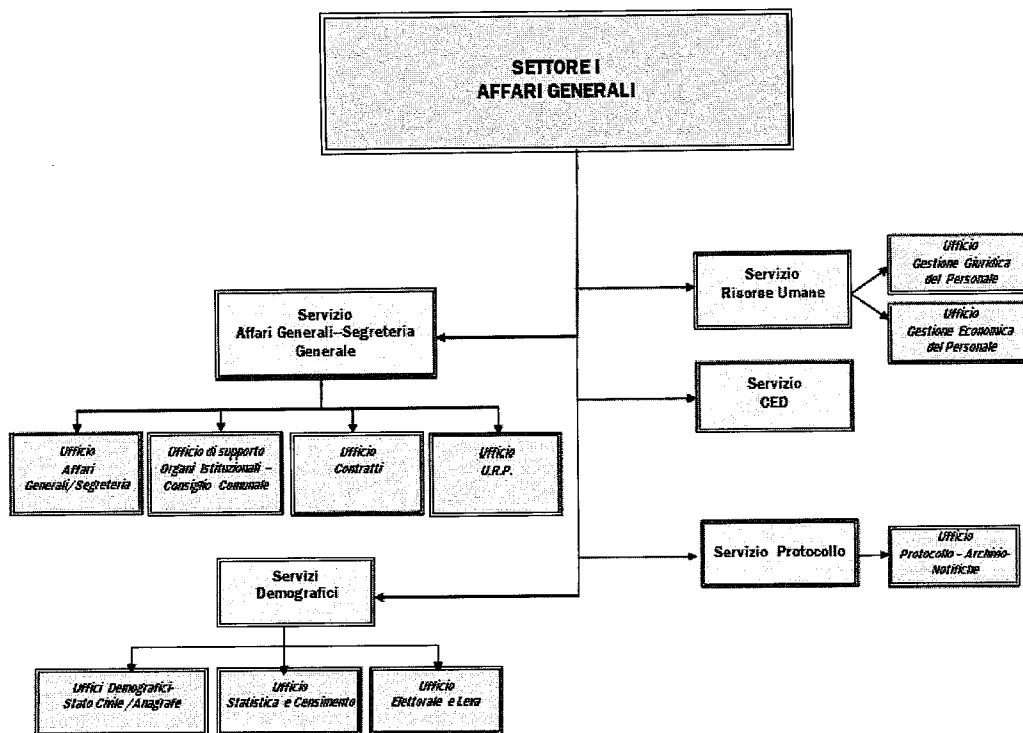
SETTORE I
AFFARI GENERALI

Servizio
Risorse Umane

Ufficio
Gestione Giuridica
del Personale

Ufficio
Gestione Economica
del Personale

Servizio
Affari Generali–Segreteria
Generale

Servizio
CED

Ufficio
Affari
Generali/Segreteria

Ufficio di supporto
Organi Istituzionali –
Consiglio Comunale

Ufficio
Contratti

Ufficio
U.R.P.

Servizio Protocollo

Ufficio
Protocollo – Archivio-
Notifiche

Servizi
Demografici

Uffici Demografici-
Stato Civile /Anagrafe

Ufficio
Statistica e Censimento

Ufficio
Elettorale e Leva